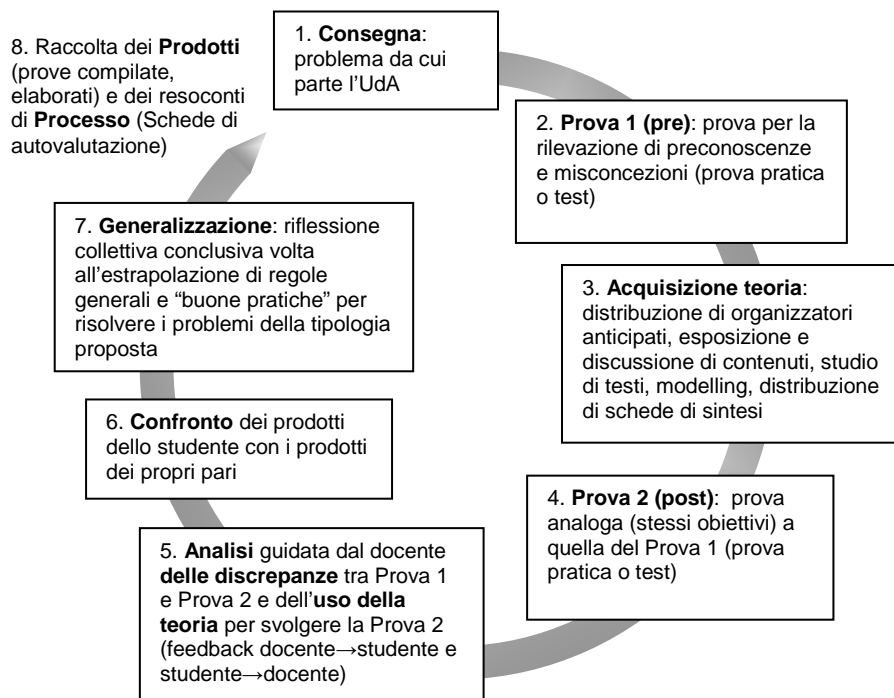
1. **Consegna**: problema da cui parte l'UdA

2. **Prova 1 (pre)**: prova per la rilevazione di preconoscenze e misconcezioni (prova pratica o test)

3. **Acquisizione teoria**: distribuzione di organizzatori anticipati, esposizione e discussione di contenuti, studio di testi, modelling, distribuzione di schede di sintesi

4. **Prova 2 (post)**: prova analoga (stessi obiettivi) a quella del Prova 1 (prova pratica o test)

5. **Analisi** guidata dal docente **delle discrepanze** tra Prova 1 e Prova 2 e dell'**uso della teoria** per svolgere la Prova 2 (feedback docente→studente e studente→docente)

6. **Confronto** dei prodotti dello studente con i prodotti dei propri pari

7. **Generalizzazione**: riflessione collettiva conclusiva volta all'estrapolazione di regole generali e "buone pratiche" per risolvere i problemi della tipologia proposta

8. Raccolta dei **Prodotti** (prove compilate, elaborati) e dei resoconti di **Processo** (Schede di autovalutazione)